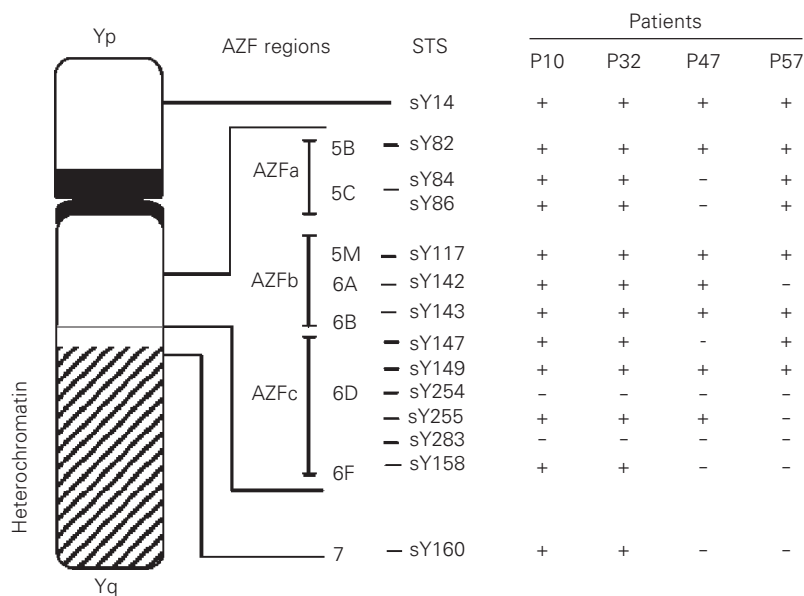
Yp

Yq

Heterochromatin

| AZF regions | | STS | P10 | P32 | P47 | P57 |
|---|---|---|---|---|---|---|
| | | sY14 | + | + | + | + |
| AZFa | 5B | sY82 | + | + | + | + |
| | 5C | sY84 | + | + | − | + |
| | | sY86 | + | + | − | + |
| AZFb | 5M | sY117 | + | + | + | + |
| | 6A | sY142 | + | + | + | − |
| | 6B | sY143 | + | + | + | + |
| AZFc | | sY147 | + | + | - | + |
| | | sY149 | + | + | + | + |
| | 6D | sY254 | − | − | − | − |
| | | sY255 | + | + | + | − |
| | | sY283 | − | − | − | − |
| | 6F | sY158 | + | + | − | − |
| | 7 | sY160 | + | + | − | − |

Patients